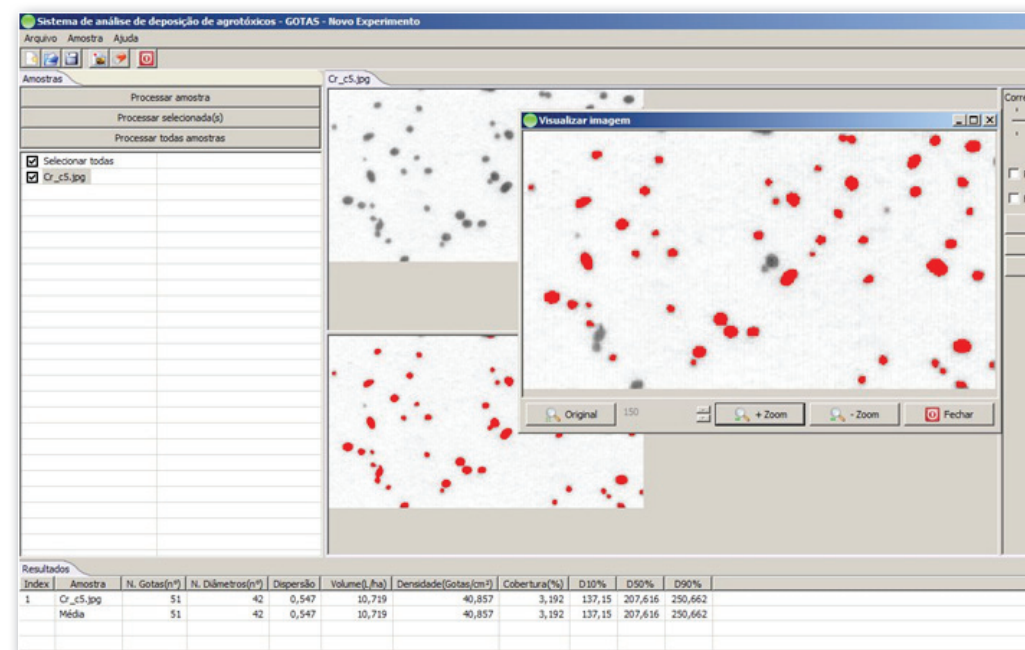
Sistema de análise de deposição de agrotóxicos - GOTAS - Novo Experimento

Arquivo Amostra Ajuda

Amostras

Processar amostra

Processar selecionada(s)

Processar todas amostras

Selecionar todas

Cr_c5.jpg

Cr_c5.jpg

Visualizar imagem

Corre

Original 150 + Zoom - Zoom Fechar

Resultados

| Index | Amostra | N. Gotas(nº) | N. Diâmetros(nº) | Dispersão | Volume(L/ha) | Densidade(Gotas/cm²) | Cobertura(%) | D10% | D50% | D90% |
|---|---|---|---|---|---|---|---|---|---|---|
| 1 | Cr_c5.jpg | 51 | 42 | 0,547 | 10,719 | 40,857 | 3,192 | 137,15 | 207,616 | 250,662 |
| | Média | 51 | 42 | 0,547 | 10,719 | 40,857 | 3,192 | 137,15 | 207,616 | 250,662 |